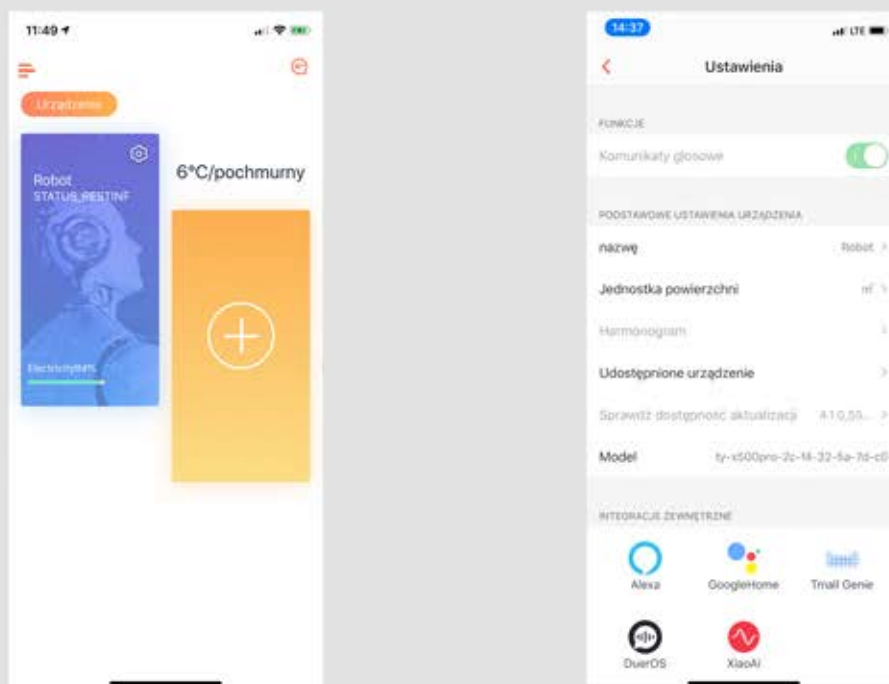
11:49

Urządzenie

Robot
STATUS_RESTINF

Electricity84%

6°C/pochmurny

14:37

Ustawienia

FUNKCJE

Komunikaty głosowe

PODSTAWOWE USTAWIENIA URZĄDZENIA

nazwę Robot

Jednostka powierzchni m²

Harmonogram

Udostępnione urządzenie

Sprawdź dostępność aktualizacji 4.1.0,55...

Model ty-x500pro-2c-f4-32-5a-7d-c0

INTEGRACJE ZEWNĘTRZNE

Alexa

GoogleHome

Tmall Genie

DuerOS

XiaoAi